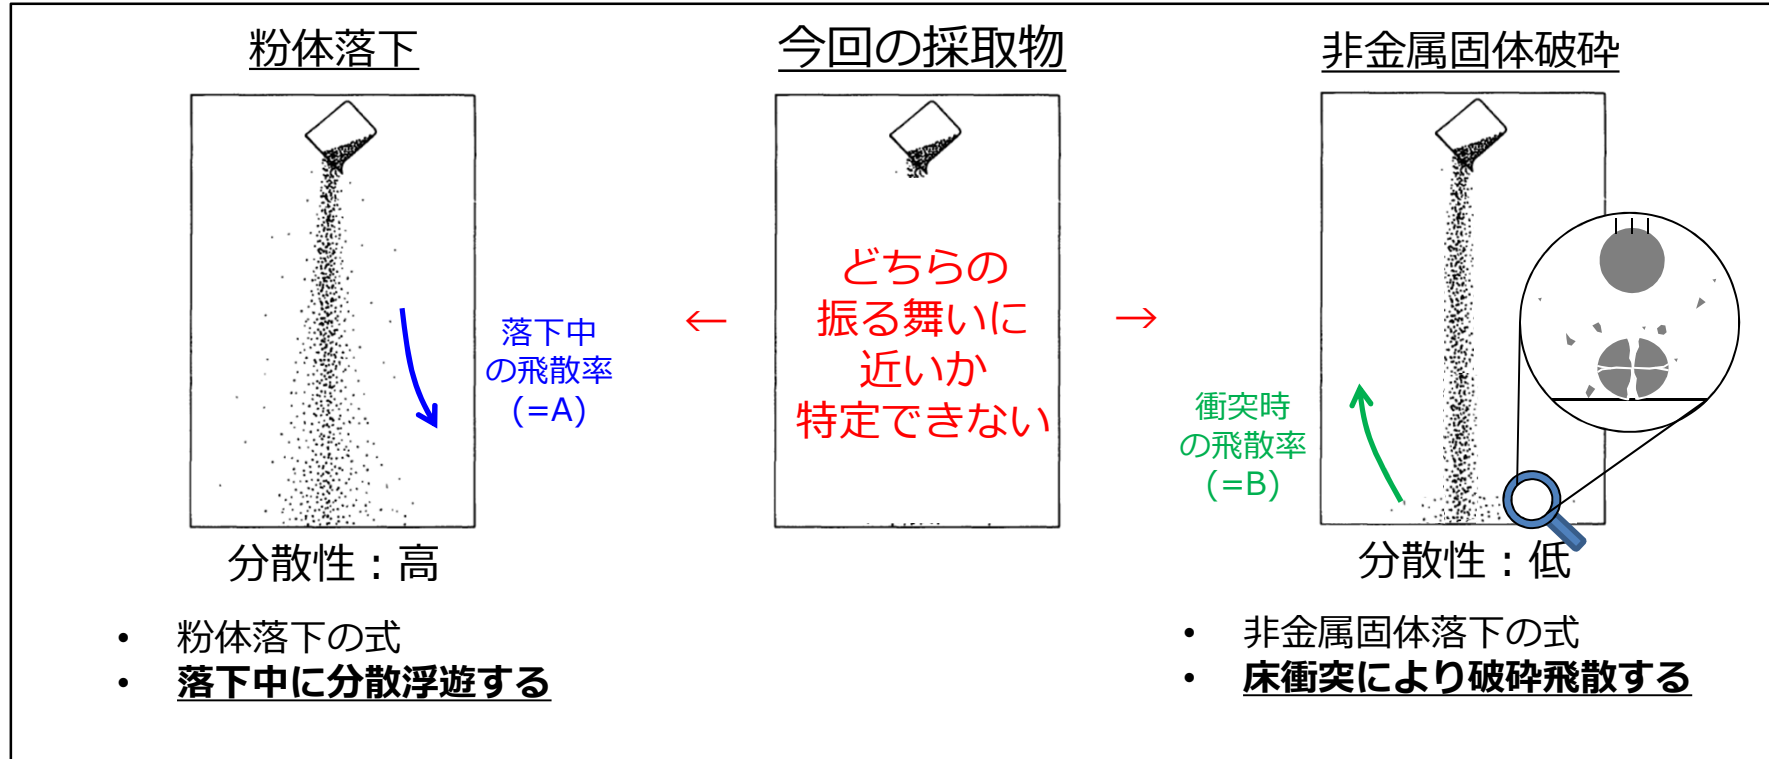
粉体落下

今回の採取物

非金属固体破砕

落下中の飛散率（=A）

←

どちらの振る舞いに近いか特定できない

→

衝突時の飛散率（=B）

分散性：高

分散性：低

• 粉体落下の式
• 落下中に分散浮遊する

• 非金属固体落下の式
• 床衝突により破砕飛散する